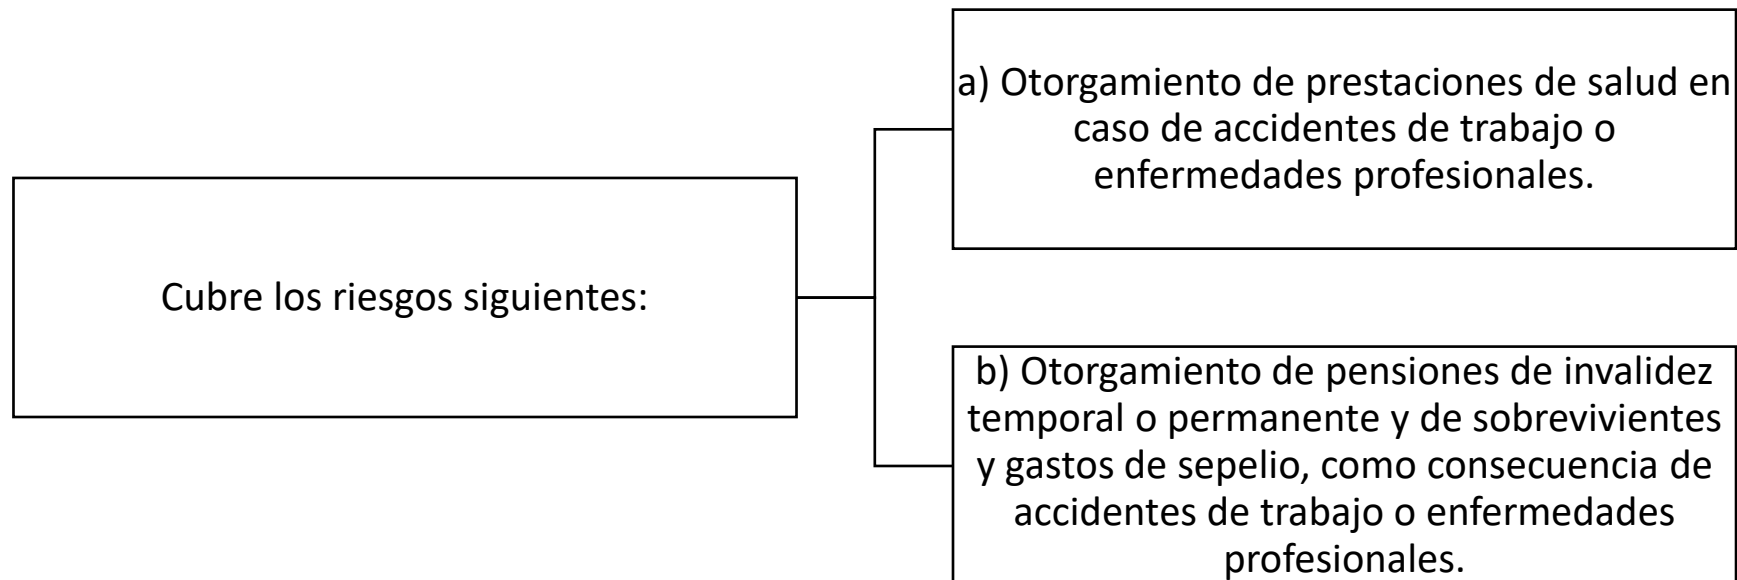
Cubre los riesgos siguientes:

a) Otorgamiento de prestaciones de salud en caso de accidentes de trabajo o enfermedades profesionales.

b) Otorgamiento de pensiones de invalidez temporal o permanente y de sobrevivientes y gastos de sepelio, como consecuencia de accidentes de trabajo o enfermedades profesionales.